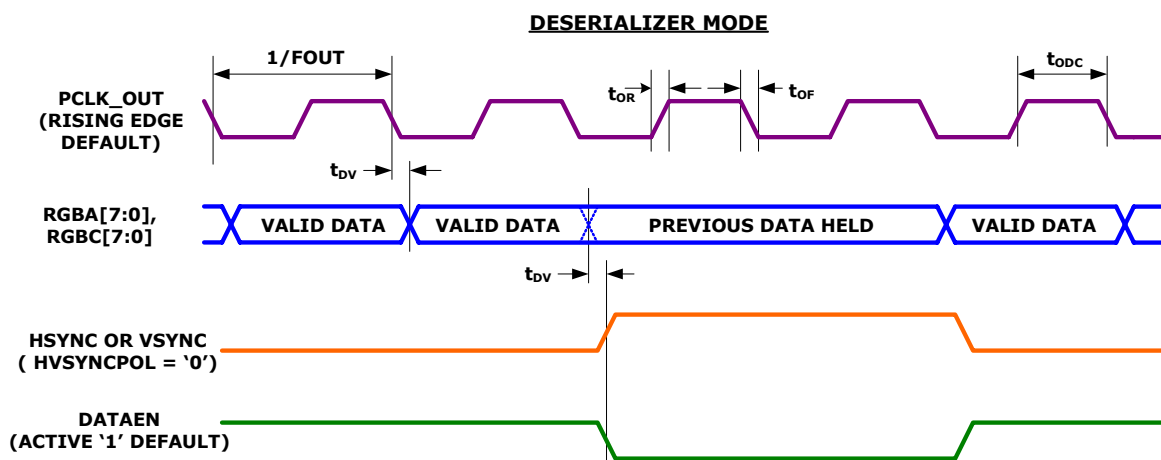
DESERIALIZER MODE

1/FOUT

$t_{ODC}$

$t_{OR}$

$t_{OF}$

PCLK_OUT (RISING EDGE DEFAULT)

$t_{DV}$

RGBA[7:0], RGBC[7:0]

VALID DATA

VALID DATA

PREVIOUS DATA HELD

VALID DATA

$t_{DV}$

HSYNC OR VSYNC ( HVSYNCPOL = ‘0’)

DATAEN (ACTIVE ‘1’ DEFAULT)